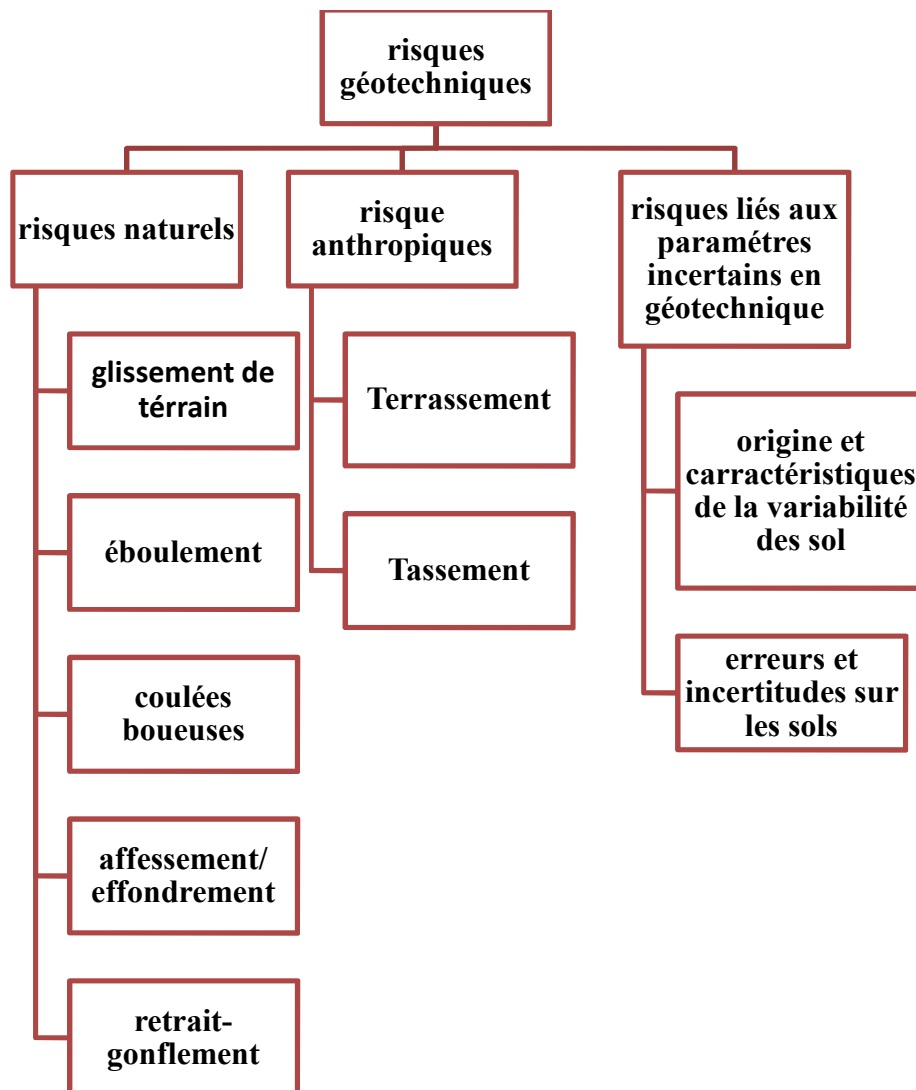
risques géotechniques

risques naturels

glissement de térrain

éboulement

coulées boueuses

affessement/ effondrement

retrait-gonflement

risque anthropiques

Terrassement

Tassement

risques liés aux paramétres incertains en géotechnique

origine et carractéristiques de la variabilité des sol

erreurs et incertitudes sur les sols